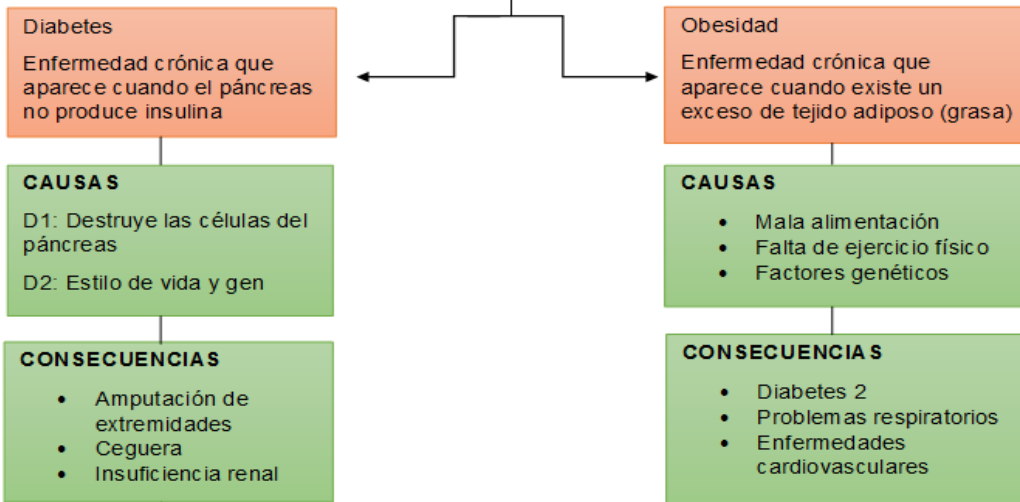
Diabetes

Enfermedad crónica que aparece cuando el páncreas no produce insulina

CAUSAS

D1: Destruye las células del páncreas

D2: Estilo de vida y gen

CONSECUENCIAS

- Amputación de extremidades
- Ceguera
- Insuficiencia renal

Obesidad

Enfermedad crónica que aparece cuando existe un exceso de tejido adiposo (grasa)

CAUSAS

- Mala alimentación
- Falta de ejercicio físico
- Factores genéticos

CONSECUENCIAS

- Diabetes 2
- Problemas respiratorios
- Enfermedades cardiovasculares